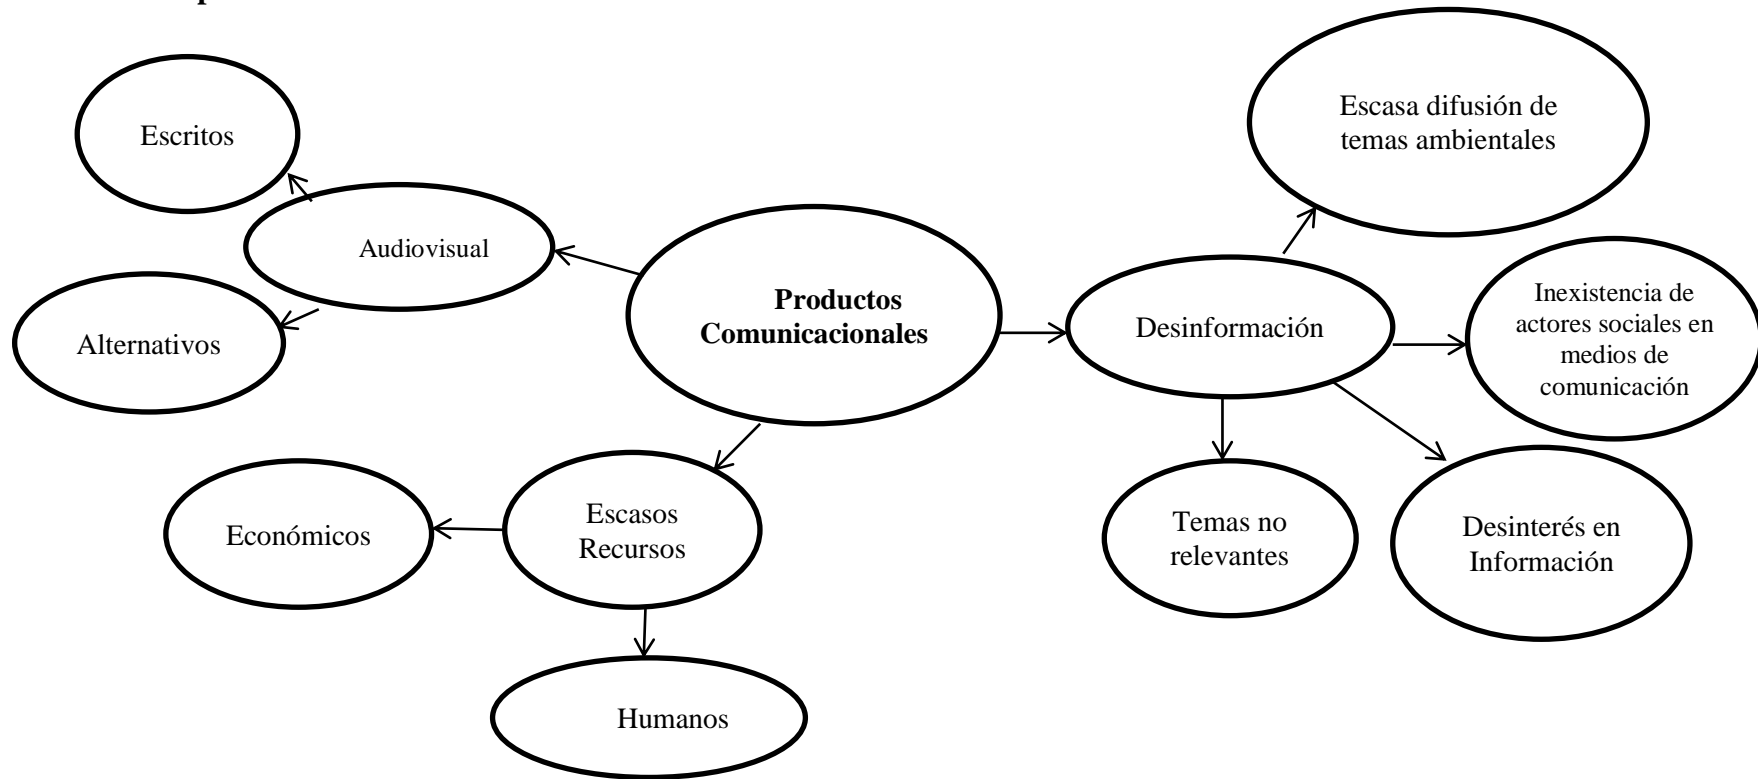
Escritos

Audiovisual

Alternativos

Productos Comunicacionales

Escasos Recursos

Económicos

Humanos

Desinformación

Escasa difusión de temas ambientales

Inexistencia de actores sociales en medios de comunicación

Temas no relevantes

Desinterés en Información